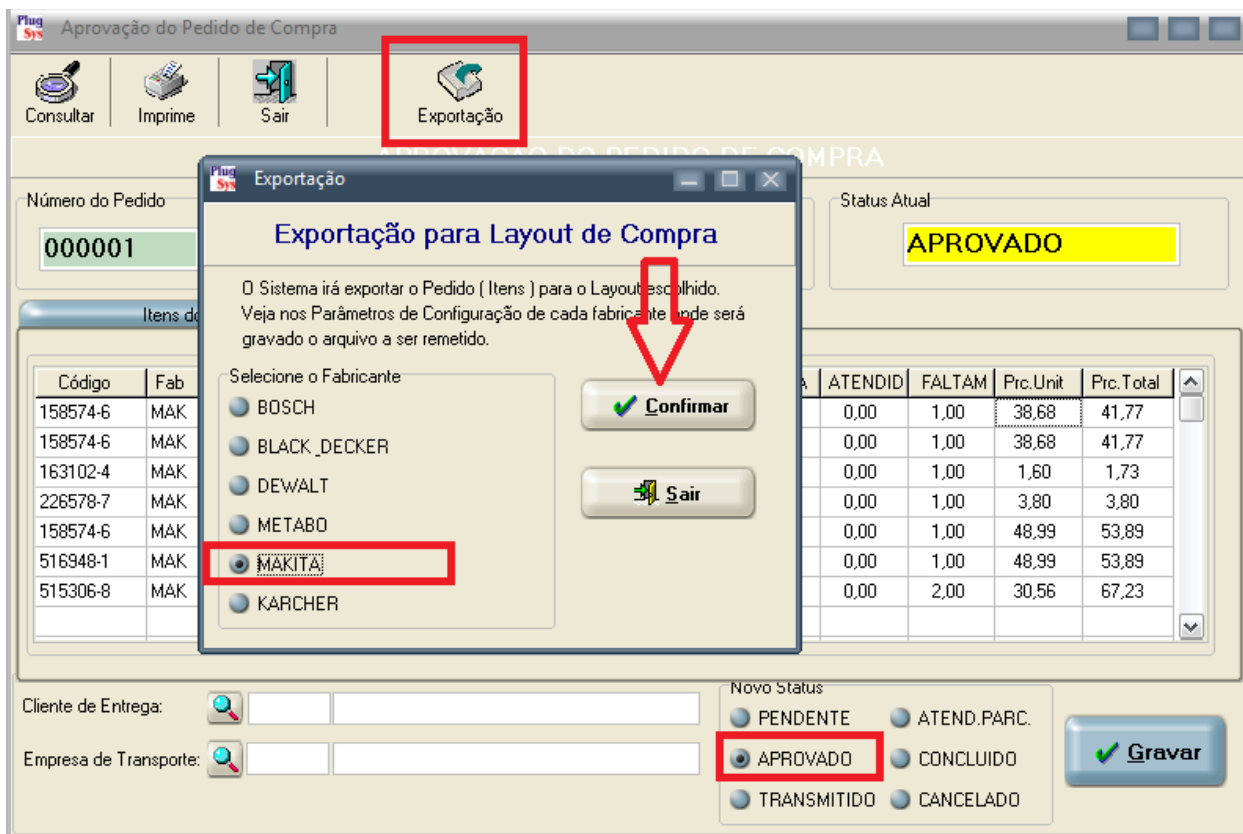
Plug Sys Aprovação do Pedido de Compra

Consultar Imprime Sair Exportação

APROVAÇÃO DO PEDIDO DE COMPRA

Número do Pedido
000001

Status Atual
APROVADO

Itens do

| Código | Fab | | A | ATENDID | FALTAM | Prc.Unit | Prc.Total |
|---|---|---|---|---|---|---|---|
| 158574-6 | MAK | | | 0,00 | 1,00 | 38,68 | 41,77 |
| 158574-6 | MAK | | | 0,00 | 1,00 | 38,68 | 41,77 |
| 163102-4 | MAK | | | 0,00 | 1,00 | 1,60 | 1,73 |
| 226578-7 | MAK | | | 0,00 | 1,00 | 3,80 | 3,80 |
| 158574-6 | MAK | | | 0,00 | 1,00 | 48,99 | 53,89 |
| 516948-1 | MAK | | | 0,00 | 1,00 | 48,99 | 53,89 |
| 515306-8 | MAK | | | 0,00 | 2,00 | 30,56 | 67,23 |

Plug Sys Exportação

Exportação para Layout de Compra

O Sistema irá exportar o Pedido ( Itens ) para o Layout escolhido. Veja nos Parâmetros de Configuração de cada fabricante onde será gravado o arquivo a ser remetido.

Selecione o Fabricante
BOSCH
BLACK_DECKER
DEWALT
METABO
MAKITA
KARCHER

Confirmar
Sair

Cliente de Entrega:
Empresa de Transporte:

Novo Status
PENDENTE
ATEND.PARC.
APROVADO
CONCLUIDO
TRANSMITIDO
CANCELADO

Gravar